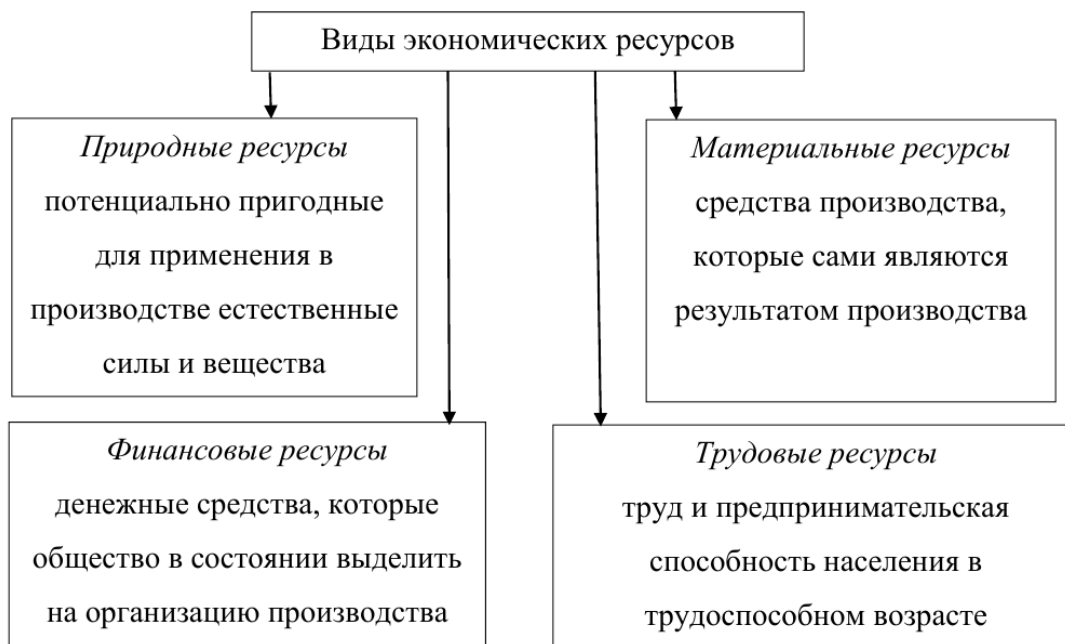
Виды экономических ресурсов

Природные ресурсы
потенциально пригодные для применения в производстве естественные силы и вещества

Материальные ресурсы
средства производства, которые сами являются результатом производства

Финансовые ресурсы
денежные средства, которые общество в состоянии выделить на организацию производства

Трудовые ресурсы
труд и предпринимательская способность населения в трудоспособном возрасте